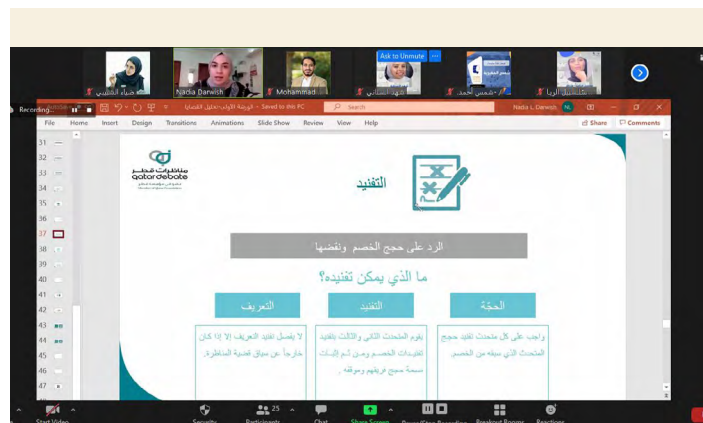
ضياء القطيبي

Nadia Darwish

Mohammad

Ask to Unmute

Recording...

الورشة الأولى- تحليل القضايا - Saved to this PC

Search

Nadia L Darwish

File Home Insert Design Transitions Animations Slide Show Review View Help

Share Comments

31
32
33
34
35
36
37
38
39
40
41
42
43
44
45
46
47

مناظرات قطر
qatar debate

التفنيد

الرد على حجج الخصم ونقضها

ما الذي يمكن تفنيده؟

التعريف

التفنيد

الحجة

لا يفضل تفنيد التعريف إلا إذا كان خارجاً عن سياق قضية المناظرة.

يقوم المتحدث الثاني والثالث بتفنيد تفنيدات الخصم ومن ثم إثبات سلامة حجج فريقهم وموقفه.

واجب على كل متحدث تفنيد حجج المتحدث الذي سبقه من الخصم.

Start Video

Security

25 Participants

Chat

Share Screen

Pause/Stop Recording

Breakout Rooms

Reactions